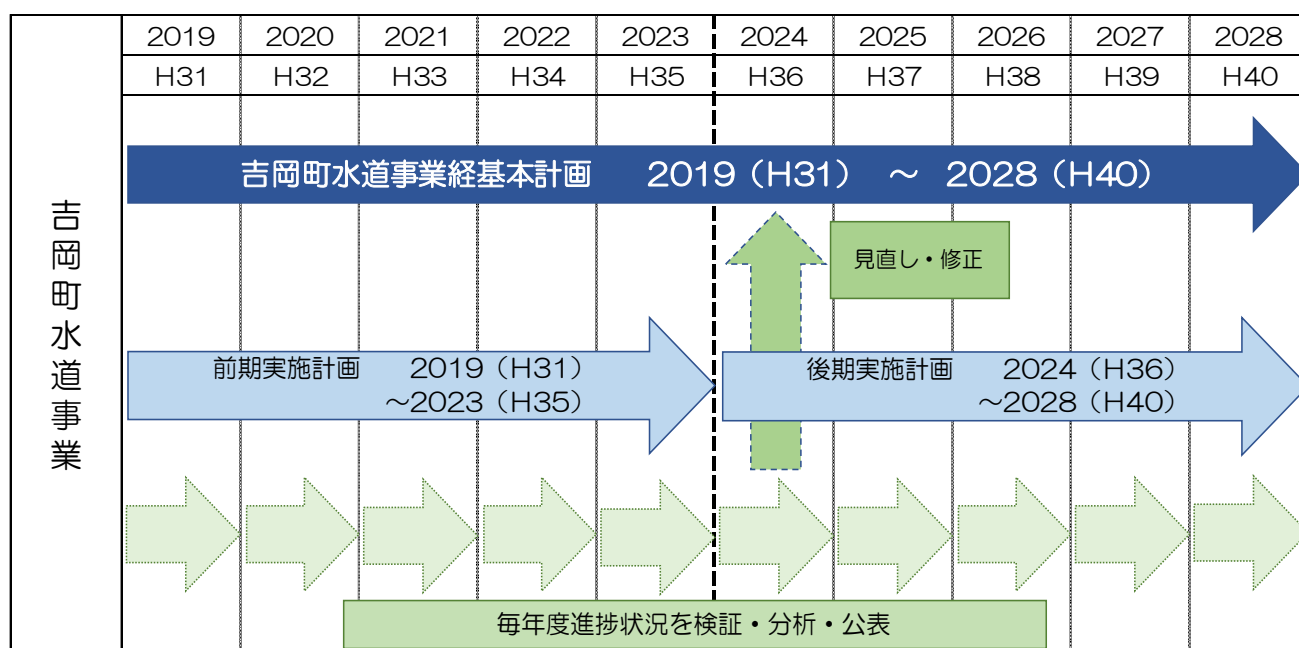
| 2019 | 2020 | 2021 | 2022 | 2023 | 2024 | 2025 | 2026 | 2027 | 2028 |
|---|---|---|---|---|---|---|---|---|---|
| H31 | H32 | H33 | H34 | H35 | H36 | H37 | H38 | H39 | H40 |

吉岡町水道事業

吉岡町水道事業経基本計画　2019（H31）　～　2028（H40）

見直し・修正

前期実施計画　2019（H31）～2023（H35）

後期実施計画　2024（H36）～2028（H40）

毎年度進捗状況を検証・分析・公表